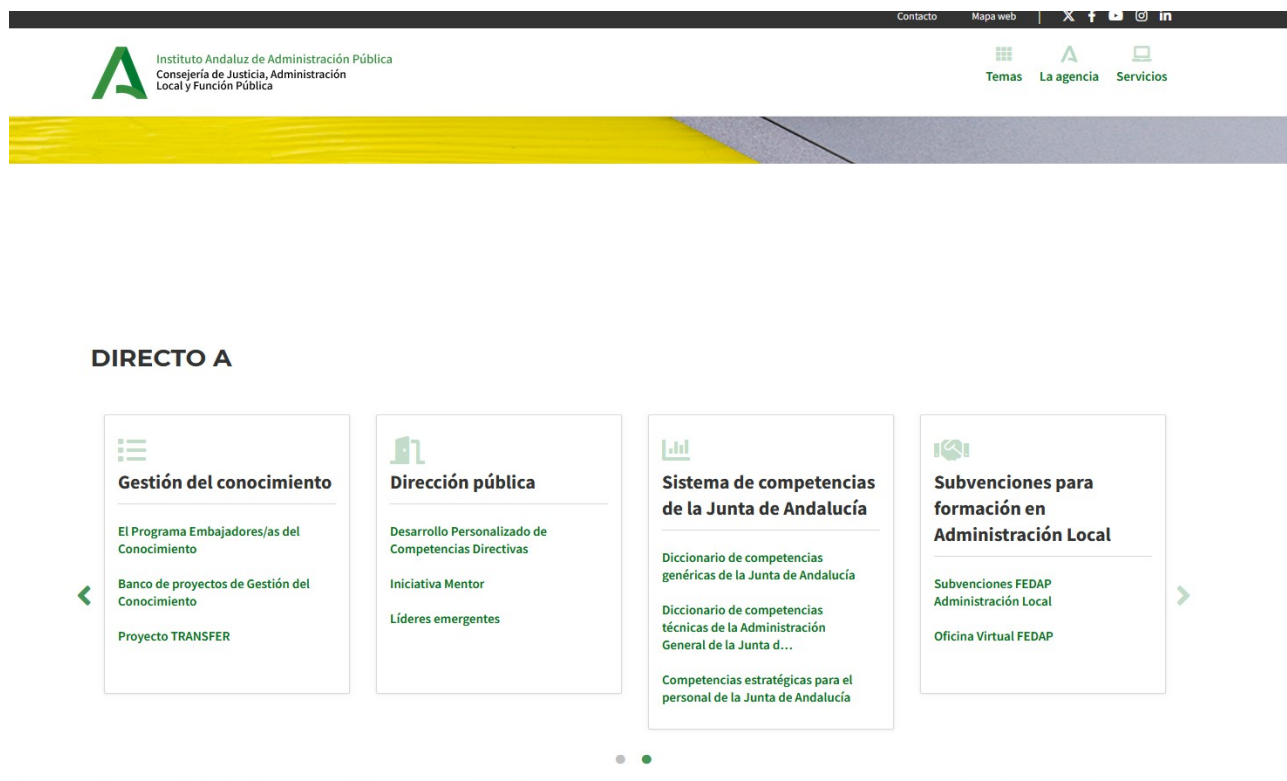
Contacto Mapa web

Instituto Andaluz de Administración Pública
Consejería de Justicia, Administración Local y Función Pública

Temas La agencia Servicios

DIRECTO A

Gestión del conocimiento

El Programa Embajadores/as del Conocimiento

Banco de proyectos de Gestión del Conocimiento

Proyecto TRANSFER

Dirección pública

Desarrollo Personalizado de Competencias Directivas

Iniciativa Mentor

Líderes emergentes

Sistema de competencias de la Junta de Andalucía

Diccionario de competencias genéricas de la Junta de Andalucía

Diccionario de competencias técnicas de la Administración General de la Junta d…

Competencias estratégicas para el personal de la Junta de Andalucía

Subvenciones para formación en Administración Local

Subvenciones FEDAP Administración Local

Oficina Virtual FEDAP